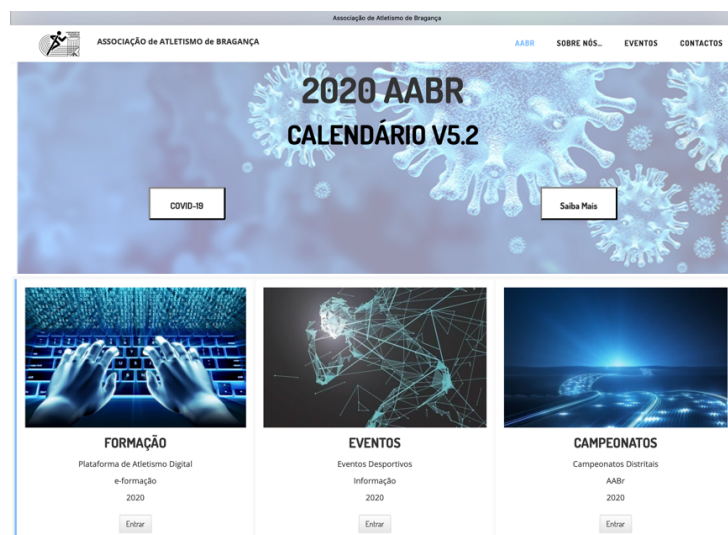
Associação de Atletismo de Bragança

ASSOCIAÇÃO de ATLETISMO de BRAGANÇA

AABR SOBRE NÓS... EVENTOS CONTACTOS

2020 AABR

CALENDÁRIO V5.2

COVID-19

Saiba Mais

FORMAÇÃO

Plataforma de Atletismo Digital

e-formação

2020

Entrar

EVENTOS

Eventos Desportivos

Informação

2020

Entrar

CAMPEONATOS

Campeonatos Distritais

AABr

2020

Entrar